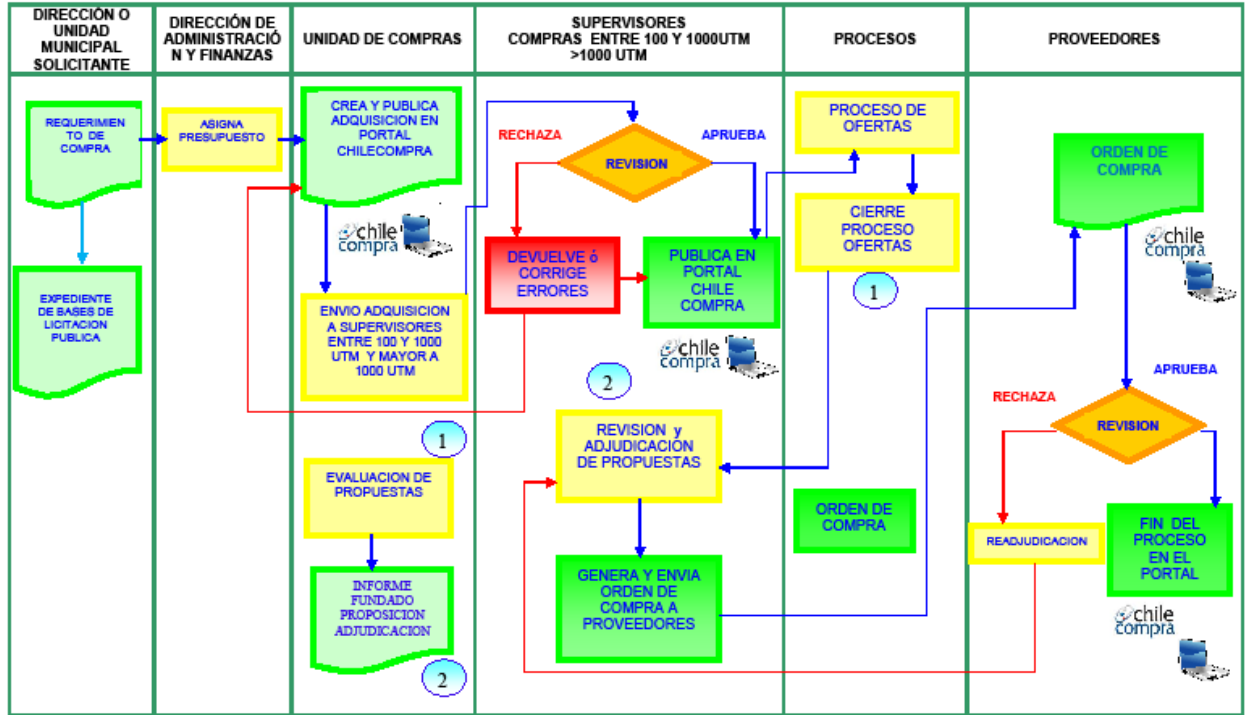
| DIRECCIÓN O UNIDAD MUNICIPAL SOLICITANTE | DIRECCIÓN DE ADMINISTRACIÓN Y FINANZAS | UNIDAD DE COMPRAS | SUPERVISORES COMPRAS ENTRE 100 Y 1000UTM >1000 UTM | PROCESOS | PROVEEDORES |
|---|---|---|---|---|---|

REQUERIMIENTO DE COMPRA

EXPEDIENTE DE BASES DE LICITACION PUBLICA

ASIGNA PRESUPUESTO

CREA Y PUBLICA ADQUISICION EN PORTAL CHILECOMPRA

chile compra

ENVIO ADQUISICION A SUPERVISORES ENTRE 100 Y 1000 UTM Y MAYOR A 1000 UTM

1

EVALUACION DE PROPUESTAS

INFORME FUNDADO PROPOSICION ADJUDICACION

2

RECHAZA

REVISION

APRUEBA

DEVUELVE ó CORRIGE ERRORES

PUBLICA EN PORTAL CHILE COMPRA

chile compra

2

REVISION y ADJUDICACION DE PROPUESTAS

GENERA Y ENVIA ORDEN DE COMPRA A PROVEEDORES

PROCESO DE OFERTAS

CIERRE PROCESO OFERTAS

1

ORDEN DE COMPRA

ORDEN DE COMPRA

chile compra

APRUEBA

RECHAZA

REVISION

READJUDICACION

FIN DEL PROCESO EN EL PORTAL

chile compra